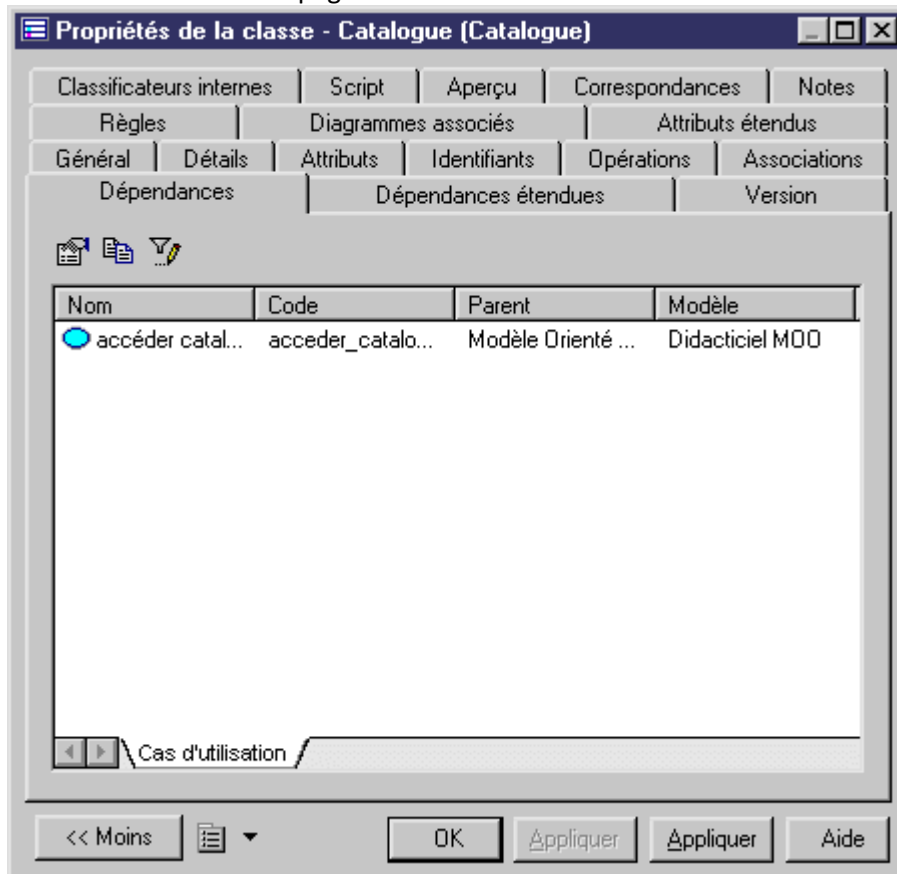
Propriétés de la classe - Catalogue (Catalogue)

Classificateurs internes | Script | Aperçu | Correspondances | Notes
Règles | Diagrammes associés | Attributs étendus
Général | Détails | Attributs | Identifiants | Opérations | Associations
Dépendances | Dépendances étendues | Version

| Nom | Code | Parent | Modèle |
|---|---|---|---|
| accéder catal... | acceder_catalo... | Modèle Orienté ... | Didacticiel MOO |

Cas d'utilisation

<< Moins
OK
Appliquer
Appliquer
Aide